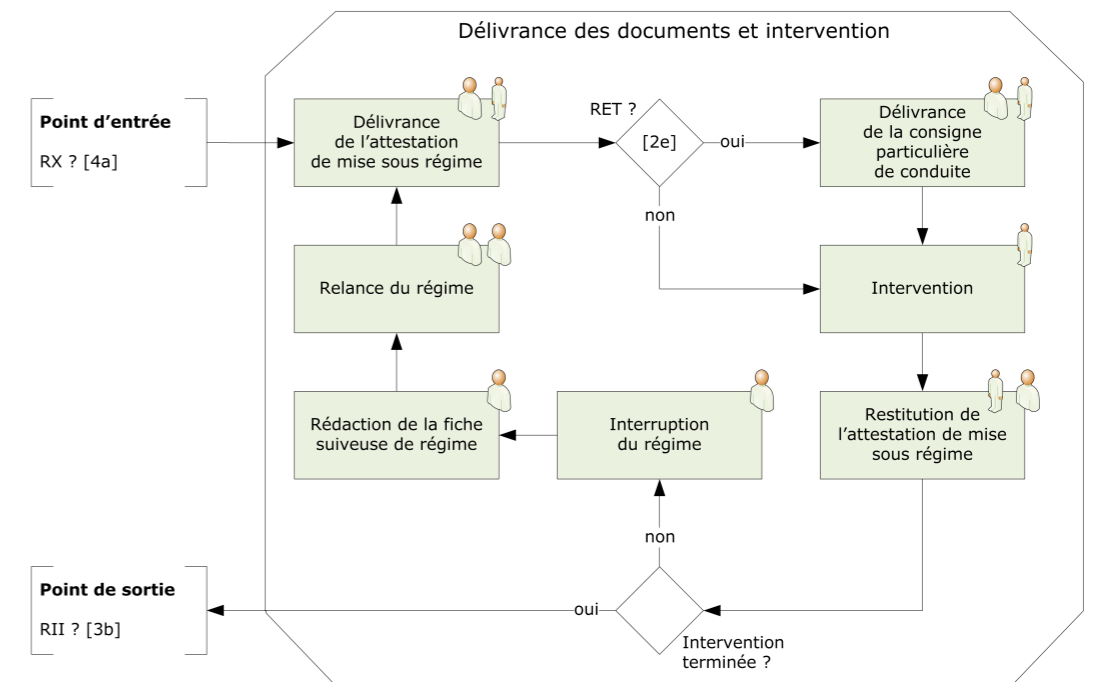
Délivrance des documents et intervention

Point d'entrée

RX ? [4a]

Délivrance de l'attestation de mise sous régime

RET ?

[2e]

oui

non

Délivrance de la consigne particulière de conduite

Relance du régime

Intervention

Rédaction de la fiche suiveuse de régime

Interruption du régime

Restitution de l'attestation de mise sous régime

non

Point de sortie

RII ? [3b]

oui

Intervention terminée ?